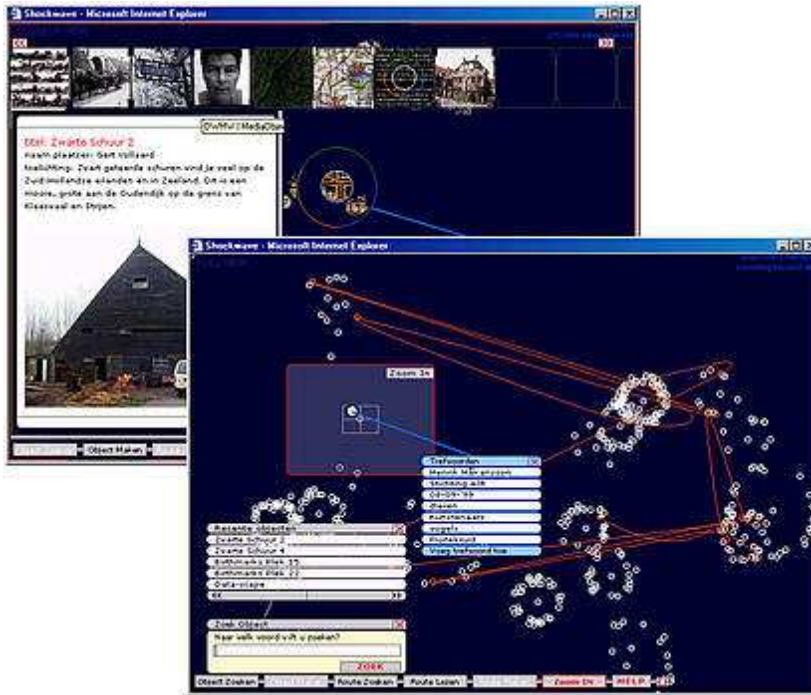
Shockwave - Microsoft Internet Explorer

titel: Zwarte Schuur 2
naam plaatser: Gert Vollaard
toelichting: Zwart geteerde schuren vind je veel op de Zuidhollandse eilanden en in Zeeland. Dit is een moore, grote aan de Oudendijk op de grens van Klaaswaal en Strijen.

DWMV | MediaObject

Object Maken

Shockwave - Microsoft Internet Explorer

Zoom In

Trefwoorden
Henk Marijnissen
Stichting ahl
08-09-'99
dieren
kunstenaars
vogels
Postelhoud
Voeg trefwoord toe

Recente objecten
Zwarte Schuur 2
Zwarte Schuur 4
Buthmarks Plek 15
Buthmarks Plek 22
Oafa-stage

Zoek Object
Naar welk woord wilt u zoeken?
ZOEK

Object Zoeken
Route Zoeken
Route Lopen
Zoom In
HELP